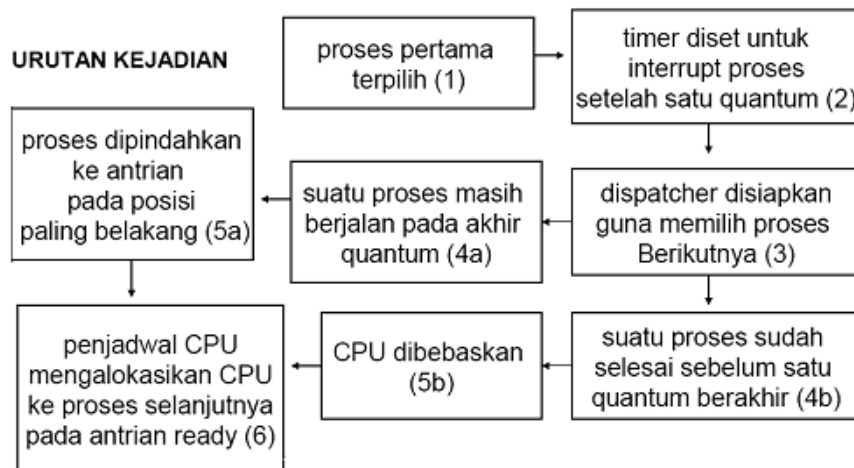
URUTAN KEJADIAN

proses pertama terpilih (1)

timer diset untuk interrupt proses setelah satu quantum (2)

dispatcher disiapkan guna memilih proses Berikutnya (3)

suatu proses masih berjalan pada akhir quantum (4a)

proses dipindahkan ke antrian pada posisi paling belakang (5a)

suatu proses sudah selesai sebelum satu quantum berakhir (4b)

CPU dibebaskan (5b)

penjadwal CPU mengalokasikan CPU ke proses selanjutnya pada antrian ready (6)